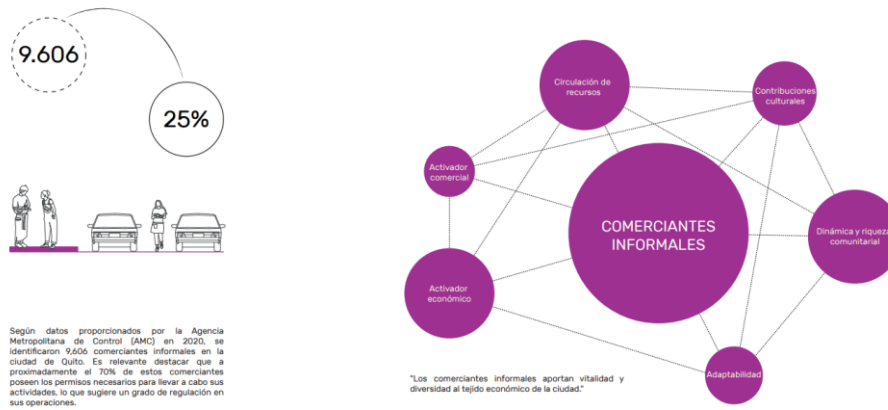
9.606

25%

Según datos proporcionados por la Agencia Metropolitana de Control (AMC) en 2020, se identificaron 9,606 comerciantes informales en la ciudad de Quito. Es relevante destacar que aproximadamente el 70% de estos comerciantes poseen los permisos necesarios para llevar a cabo sus actividades, lo que sugiere un grado de regulación en sus operaciones.

Circulación de recursos

Contribuciones culturales

Activador comercial

COMERCIANTES INFORMALES

Dinámica y riqueza comunitaria

Activador económico

Adaptabilidad

"Los comerciantes informales aportan vitalidad y diversidad al tejido económico de la ciudad."